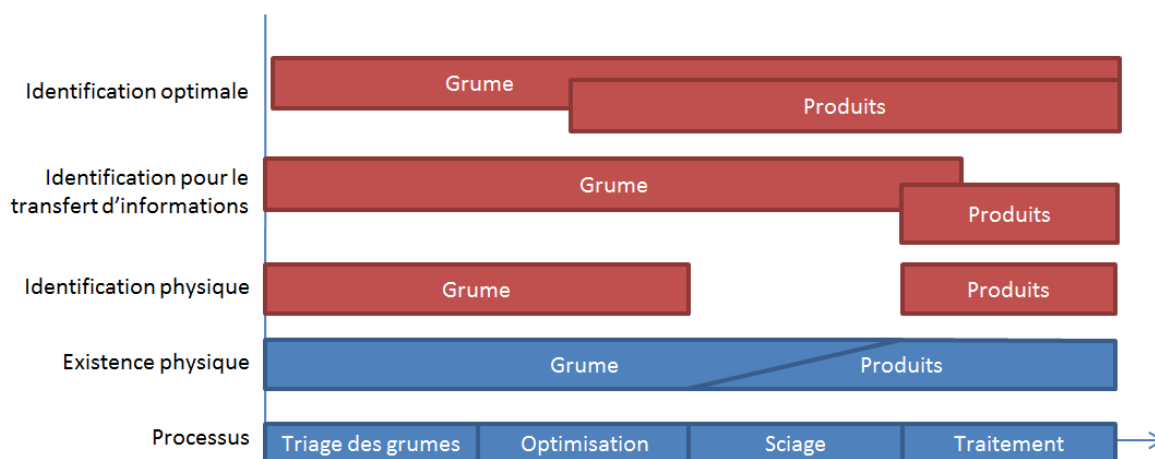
Identification optimale
Grume
Produits

Identification pour le transfert d'informations
Grume
Produits

Identification physique
Grume
Produits

Existence physique
Grume
Produits

Processus
Triage des grumes
Optimisation
Sciage
Traitement